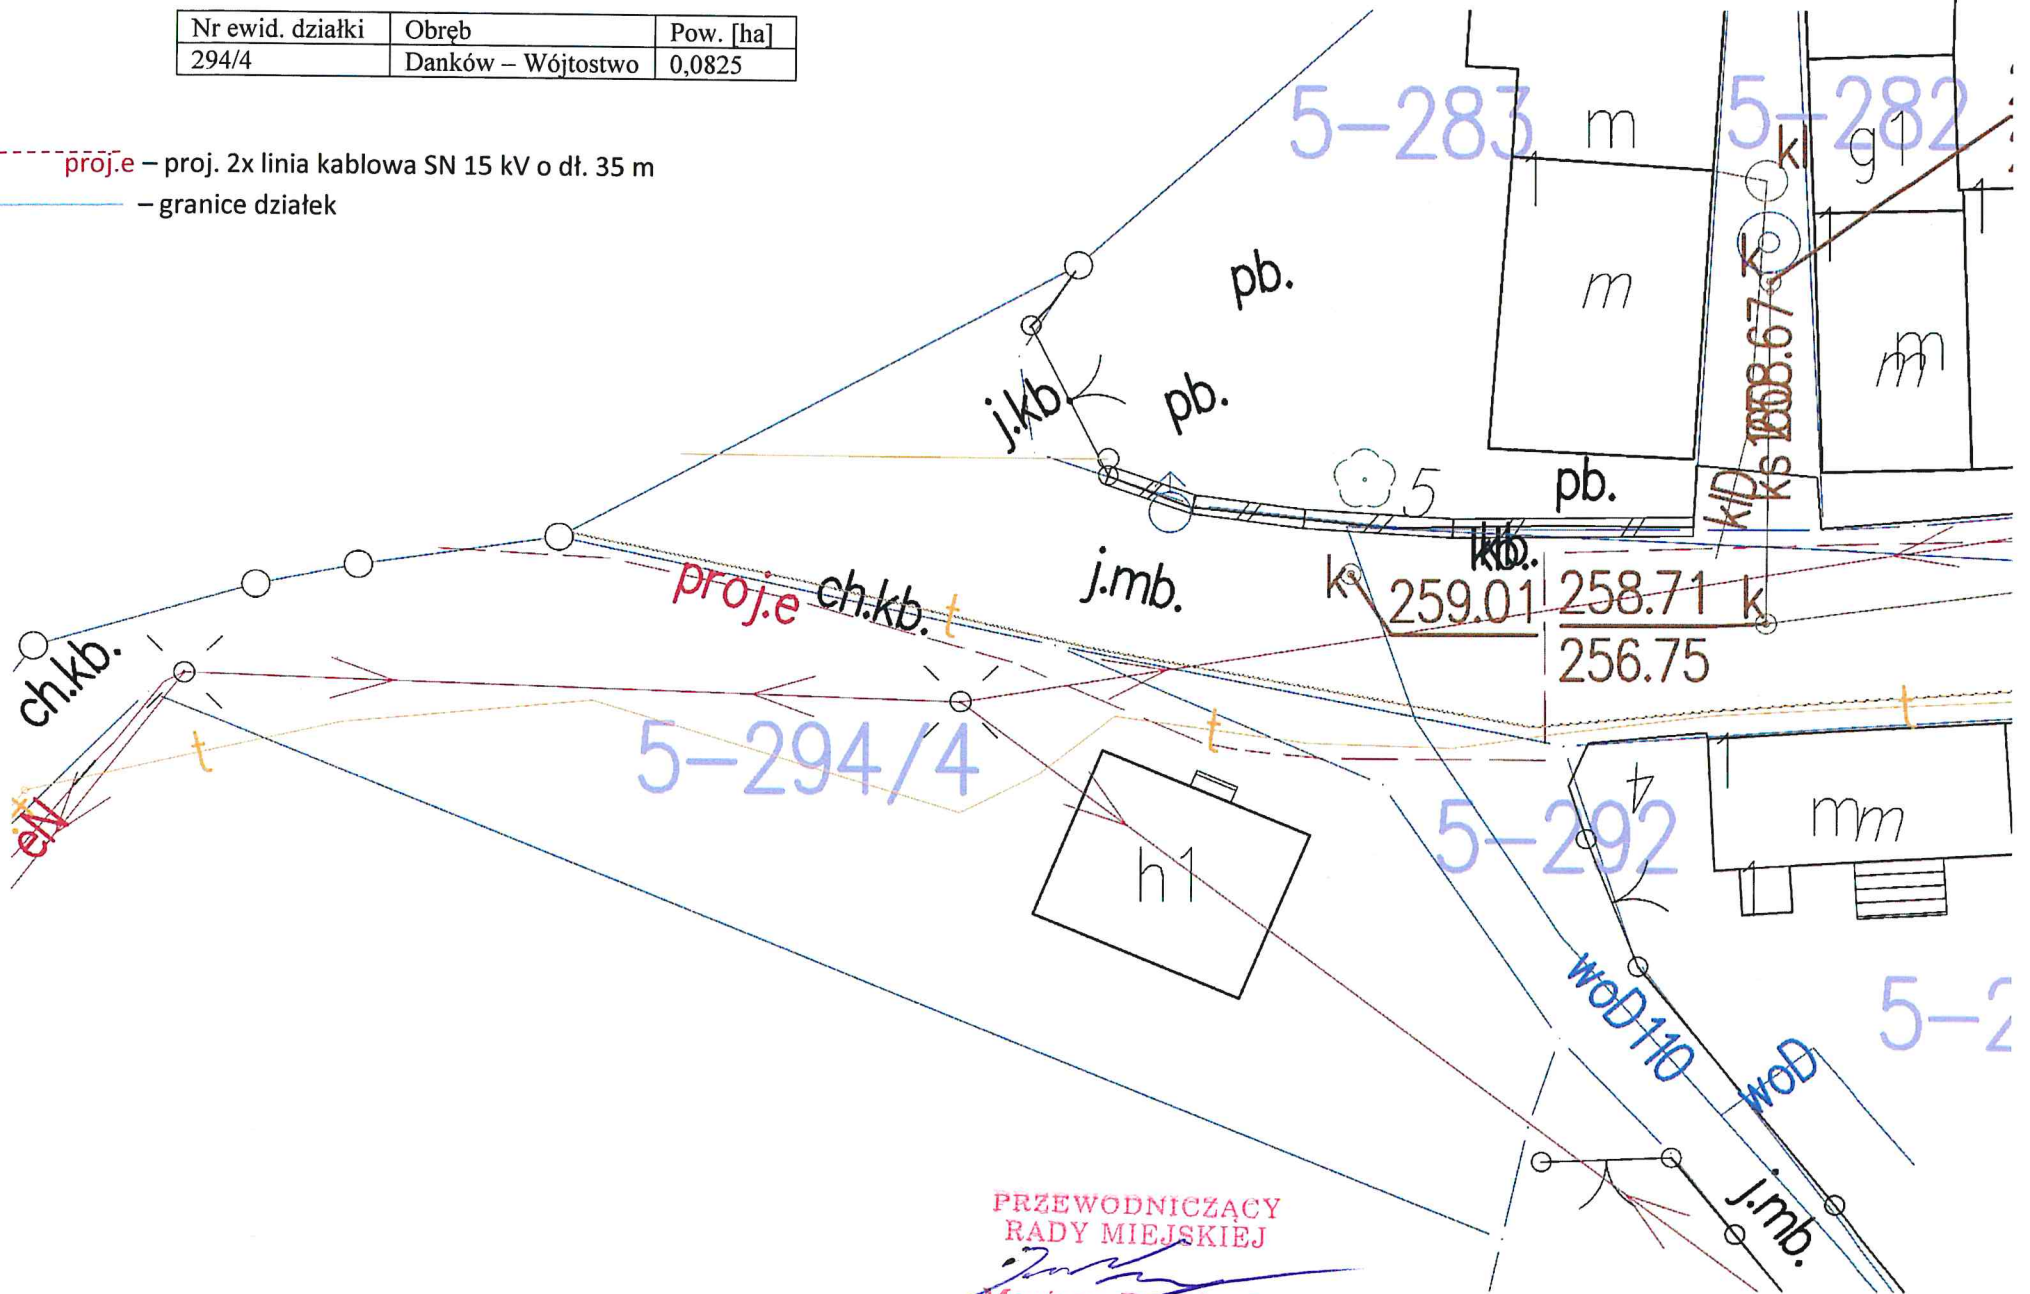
| Nr ewid. działki | Obręb | Pow. [ha] |
|---|---|---|
| 294/4 | Danków – Wójtostwo | 0,0825 |

proj.e – proj. 2x linia kablowa SN 15 kV o dł. 35 m
– granice działek

5-283 m 5-282 k g1 1 1 k m m m 1 1 pb. j.kb pb. pb. 5 kb. kD ks 1 j.mb. k 259.01 258.71 k 256.75 proj.e ch.kb. t ch.kb. t t 5-294/4 t 5-292 mm 1 1 eN h1 woD 110 woD 5-2 j.mb.

PRZEWODNICZĄCY RADY MIEJSKIEJ
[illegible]